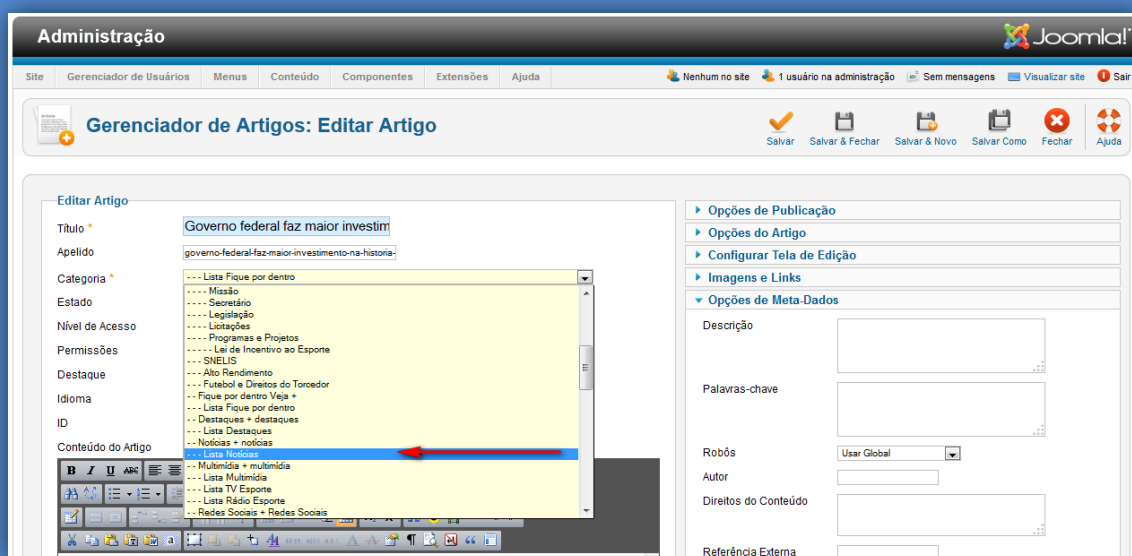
Administração

Joomla!

Site Gerenciador de Usuários Menus Conteúdo Componentes Extensões Ajuda

Nenhum no site 1 usuário na administração Sem mensagens Visualizar site Sair

Gerenciador de Artigos: Editar Artigo

Salvar Salvar & Fechar Salvar & Novo Salvar Como Fechar Ajuda

Editar Artigo

Título * Governo federal faz maior investim

Apelido governo-federal-faz-maior-investimento-na-historia-

Categoria * - - - Lista Fique por dentro

Estado

Nível de Acesso

Permissões

Destaque

Idioma

ID

Conteúdo do Artigo

- - - - Missão
- - - - Secretário
- - - - Legislação
- - - - Licitações
- - - - Programas e Projetos
- - - - - Lei de Incentivo ao Esporte
- - - SNELIS
- - - Alto Rendimento
- - - Futebol e Direitos do Torcedor
- - Fique por dentro Veja +
- - - Lista Fique por dentro
- - Destaques + destaques
- - - Lista Destaques
- - Notícias + notícias
- - - Lista Notícias
- - Multimídia + multimídia
- - - Lista Multimídia
- - - Lista TV Esporte
- - - Lista Rádio Esporte
- - Redes Sociais + Redes Sociais

Opções de Publicação

Opções do Artigo

Configurar Tela de Edição

Imagens e Links

Opções de Meta-Dados

Descrição

Palavras-chave

Robôs Usar Global

Autor

Direitos do Conteúdo

Referência Externa